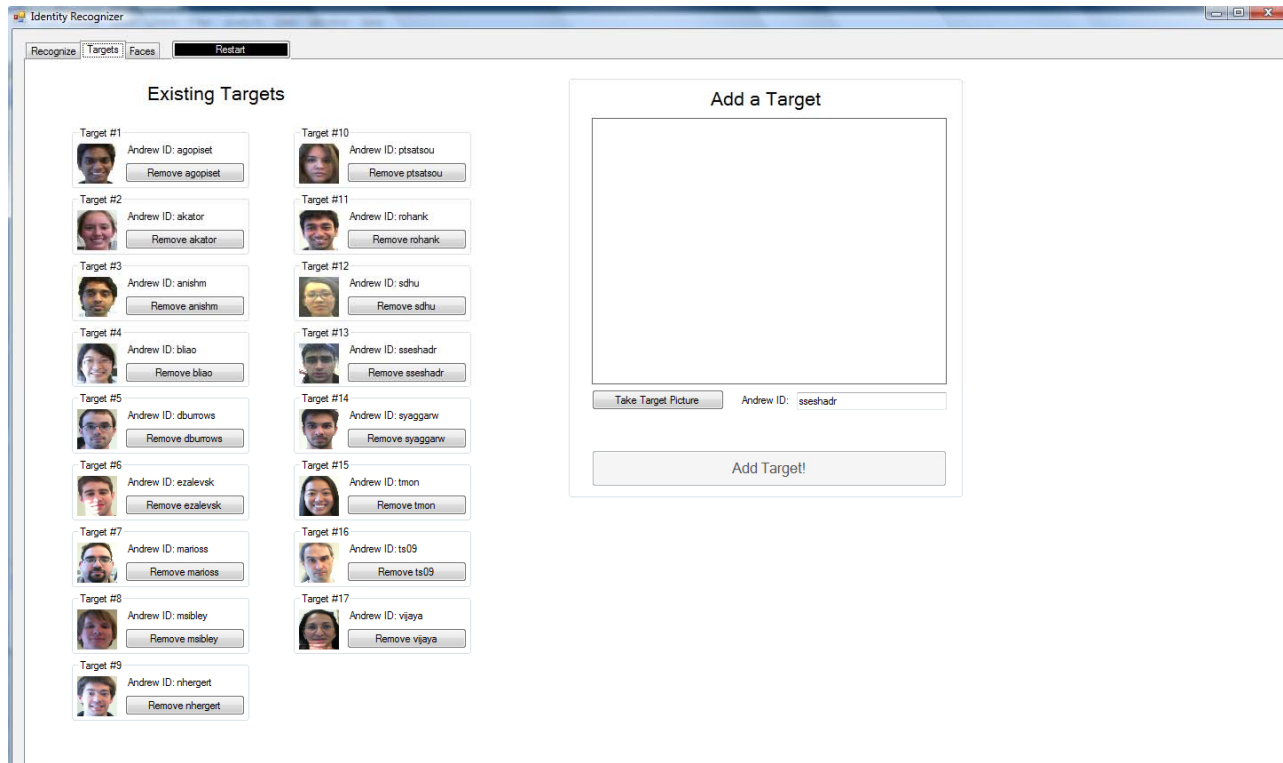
Identity Recognizer

Recognize | Targets | Faces | Restart

Existing Targets

Target #1
Andrew ID: agopiset
Remove agopiset

Target #2
Andrew ID: akator
Remove akator

Target #3
Andrew ID: anishm
Remove anishm

Target #4
Andrew ID: bliao
Remove bliao

Target #5
Andrew ID: dburrows
Remove dburrows

Target #6
Andrew ID: ezalevsk
Remove ezalevsk

Target #7
Andrew ID: marioss
Remove marioss

Target #8
Andrew ID: msibley
Remove msibley

Target #9
Andrew ID: nhergert
Remove nhergert

Target #10
Andrew ID: ptsatsou
Remove ptsatsou

Target #11
Andrew ID: rohank
Remove rohank

Target #12
Andrew ID: sdhu
Remove sdhu

Target #13
Andrew ID: sseshadr
Remove sseshadr

Target #14
Andrew ID: syaggarw
Remove syaggarw

Target #15
Andrew ID: tmon
Remove tmon

Target #16
Andrew ID: ts09
Remove ts09

Target #17
Andrew ID: vijaya
Remove vijaya

Add a Target

Take Target Picture
Andrew ID: sseshadr

Add Target!